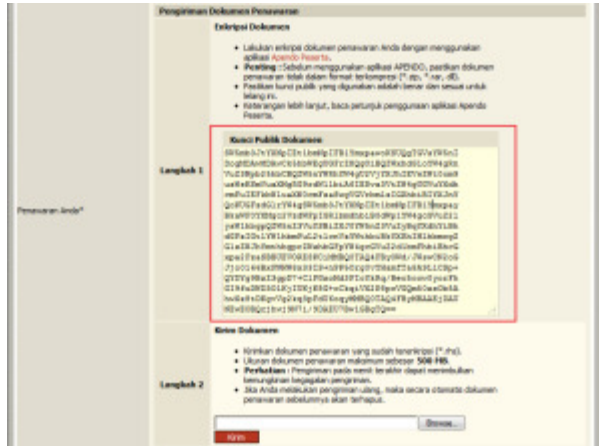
Pengiriman Dokumen Penawaran

Enkripsi Dokumen

Penawaran Anda*

Langkah 1

- Lakukan enkripsi dokumen penawaran Anda dengan menggunakan aplikasi Apendo Peserta.
- Penting : Sebelum menggunakan aplikasi APENDO, pastikan dokumen penawaran tidak dalam format terkompresi (*.zip, *.rar, dll).
- Pastikan kunci publik yang digunakan adalah benar dan sesuai untuk lelang ini.
- Keterangan lebih lanjut, baca petunjuk penggunaan aplikasi Apendo Peserta.

Kunci Publik Dokumen

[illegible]

Langkah 2

Kirim Dokumen

- Kirimkan dokumen penawaran yang sudah terenkripsi (*.rhs).
- Ukuran dokumen penawaran maksimum sebesar 500 MB.
- Perhatian : Pengiriman pada menit terakhir dapat meningkatkan kemungkinan kegagalan pengiriman.
- Jika Anda melakukan pengiriman ulang, maka secara otomatis dokumen penawaran sebelumnya akan terhapus.

Browse...

Kirim